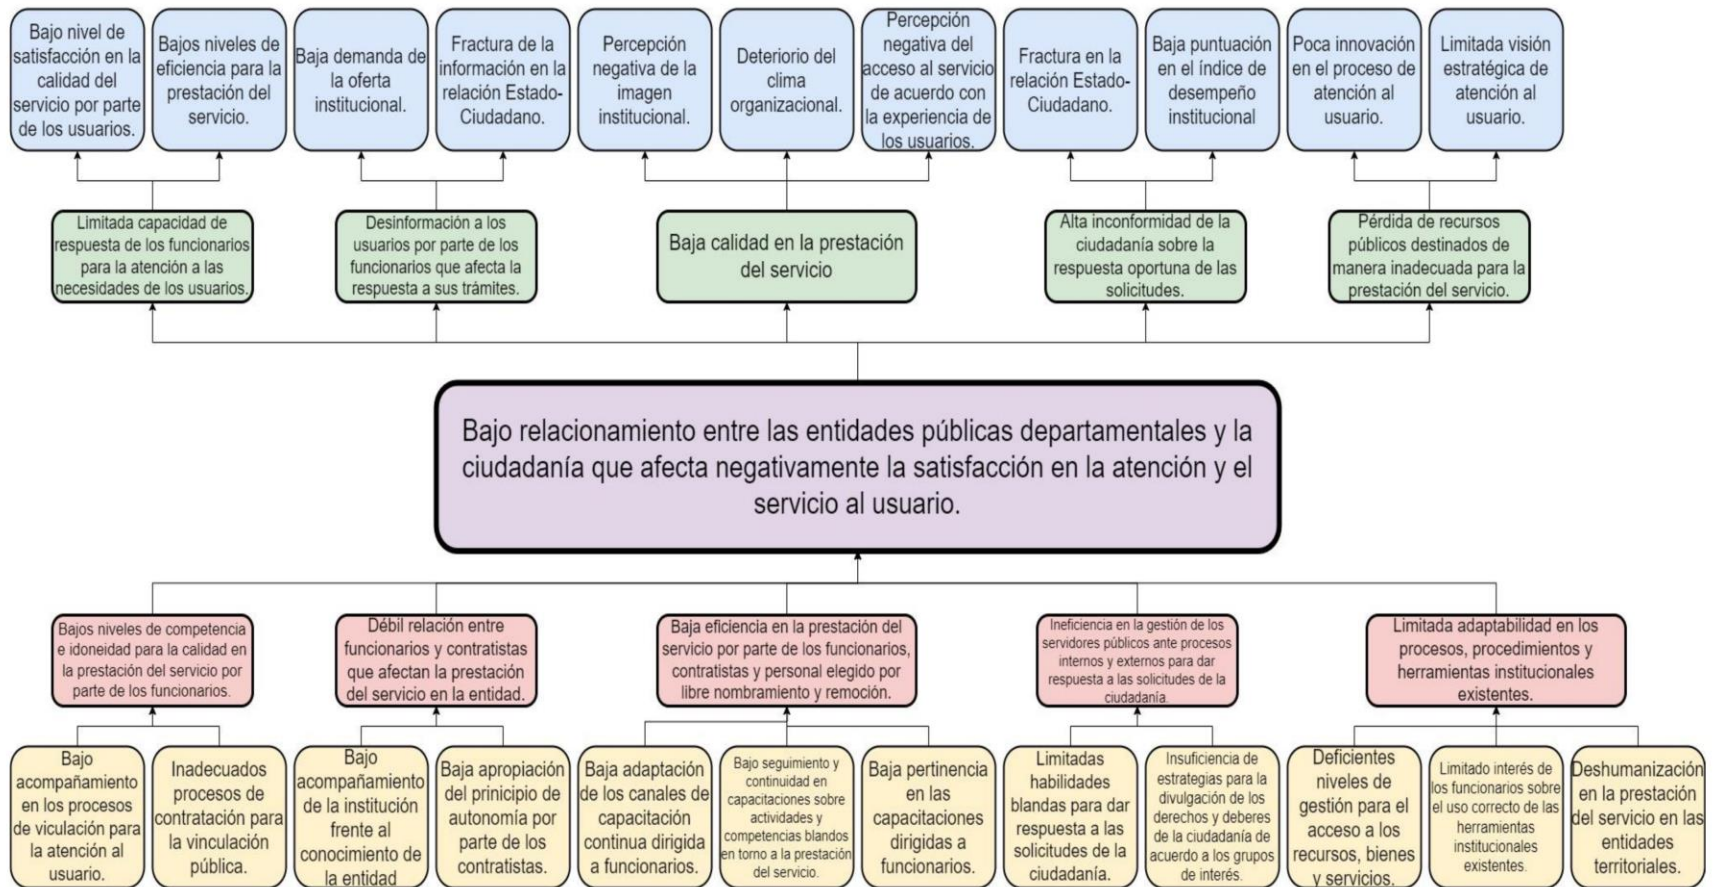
Bajo nivel de satisfacción en la calidad del servicio por parte de los usuarios.

Bajos niveles de eficiencia para la prestación del servicio.

Baja demanda de la oferta institucional.

Fractura de la información en la relación Estado-Ciudadano.

Percepción negativa de la imagen institucional.

Deterioro del clima organizacional.

Percepción negativa del acceso al servicio de acuerdo con la experiencia de los usuarios.

Fractura en la relación Estado-Ciudadano.

Baja puntuación en el índice de desempeño institucional

Poca innovación en el proceso de atención al usuario.

Limitada visión estratégica de atención al usuario.

Limitada capacidad de respuesta de los funcionarios para la atención a las necesidades de los usuarios.

Desinformación a los usuarios por parte de los funcionarios que afecta la respuesta a sus trámites.

Baja calidad en la prestación del servicio

Alta inconformidad de la ciudadanía sobre la respuesta oportuna de las solicitudes.

Pérdida de recursos públicos destinados de manera inadecuada para la prestación del servicio.

Bajo relacionamiento entre las entidades públicas departamentales y la ciudadanía que afecta negativamente la satisfacción en la atención y el servicio al usuario.

Bajos niveles de competencia e idoneidad para la calidad en la prestación del servicio por parte de los funcionarios.

Débil relación entre funcionarios y contratistas que afectan la prestación del servicio en la entidad.

Baja eficiencia en la prestación del servicio por parte de los funcionarios, contratistas y personal elegido por libre nombramiento y remoción.

Ineficiencia en la gestión de los servidores públicos ante procesos internos y externos para dar respuesta a las solicitudes de la ciudadanía.

Limitada adaptabilidad en los procesos, procedimientos y herramientas institucionales existentes.

Bajo acompañamiento en los procesos de viculación para la atención al usuario.

Inadecuados procesos de contratación para la vinculación pública.

Bajo acompañamiento de la institución frente al conocimiento de la entidad

Baja apropiación del principio de autonomía por parte de los contratistas.

Baja adaptación de los canales de capacitación continua dirigida a funcionarios.

Bajo seguimiento y continuidad en capacitaciones sobre actividades y competencias blandos en torno a la prestación del servicio.

Baja pertinencia en las capacitaciones dirigidas a funcionarios.

Limitadas habilidades blandas para dar respuesta a las solicitudes de la ciudadanía.

Insuficiencia de estrategias para la divulgación de los derechos y deberes de la ciudadanía de acuerdo a los grupos de interés.

Deficientes niveles de gestión para el acceso a los recursos, bienes y servicios.

Limitado interés de los funcionarios sobre el uso correcto de las herramientas institucionales existentes.

Deshumanización en la prestación del servicio en las entidades territoriales.